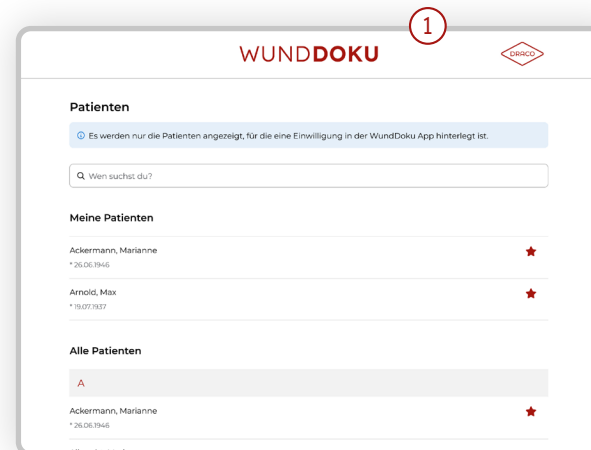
1

WUNDDOKU

DRACO

Patienten

Es werden nur die Patienten angezeigt, für die eine Einwilligung in der WundDoku App hinterlegt ist.

Wen suchst du?

Meine Patienten

Ackermann, Marianne
* 26.06.1946

Arnold, Max
* 19.07.1937

Alle Patienten

A

Ackermann, Marianne
* 26.06.1946

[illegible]